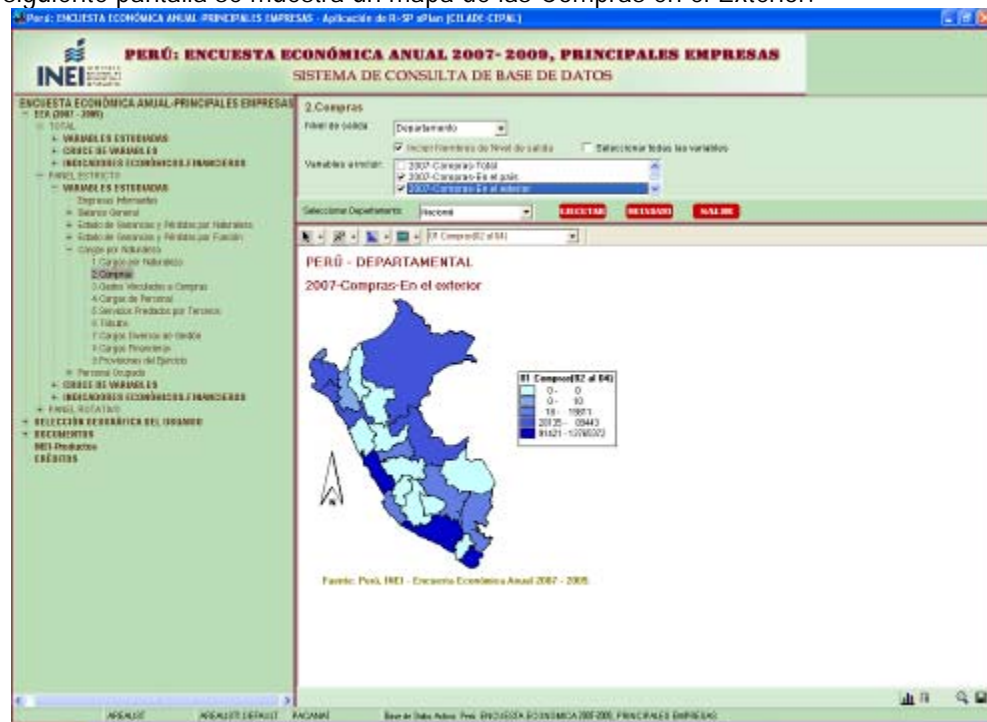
siguiente pantalla se muestra un mapa de las Compras en el Exterior.

Perú: ENCUESTA ECONÓMICA ANUAL-PRINCIPALES EMPRESAS - Aplicación de R-SP xPlan (CELADE-CEPAL)

INEI

PERÚ: ENCUESTA ECONÓMICA ANUAL 2007- 2009, PRINCIPALES EMPRESAS
SISTEMA DE CONSULTA DE BASE DE DATOS

ENCUESTA ECONÓMICA ANUAL-PRINCIPALES EMPRESAS
EEA (2007 - 2009)
TOTAL
VARIABLES ESTUDIADAS
CRUCE DE VARIABLES
INDICADORES ECONÓMICOS-FINANCIEROS
PANEL ESTRICTO
VARIABLES ESTUDIADAS
Empresas Informantes
Balance General
Estado de Ganancias y Pérdidas por Naturaleza
Estado de Ganancias y Pérdidas por Función
Cargos por Naturaleza
1.Cargos por Naturaleza
2.Compras
3.Gastos Vinculados a Compras
4.Cargas de Personal
5.Servicios Prestados por Terceros
6.Tributos
7.Cargas Diversas de Gestión
8.Cargas Financieras
9.Provisiones del Ejercicio
Personal Ocupado
CRUCE DE VARIABLES
INDICADORES ECONÓMICOS-FINANCIEROS
PANEL ROTATIVO
SELECCIÓN GEOGRÁFICA DEL USUARIO
DOCUMENTOS
INEI-Productos
CRÉDITOS

2.Compras
Nivel de salida: Departamento
Incluir Nombres de Nivel de salida
Seleccionar todas las variables
Variables a incluir: 2007-Compras-Total
2007-Compras-En el país
2007-Compras-En el exterior
Seleccione Departamento: Nacional
EJECUTAR
RETORNO
SALIR
01 Compras(02 al 04)

PERÚ - DEPARTAMENTAL
2007-Compras-En el exterior

01 Compras(02 al 04)
0 - 0
0 - 10
18 - 19871
20135 - 89443
91621 - 13769373

Fuente: Perú, INEI - Encuesta Económica Anual 2007 - 2009.

AREALIST
AREALIST DEFAULT
NACIONAL
Base de Datos Activa: Perú: ENCUESTA ECONOMICA 2007-2009, PRINCIPALES EMPRESAS